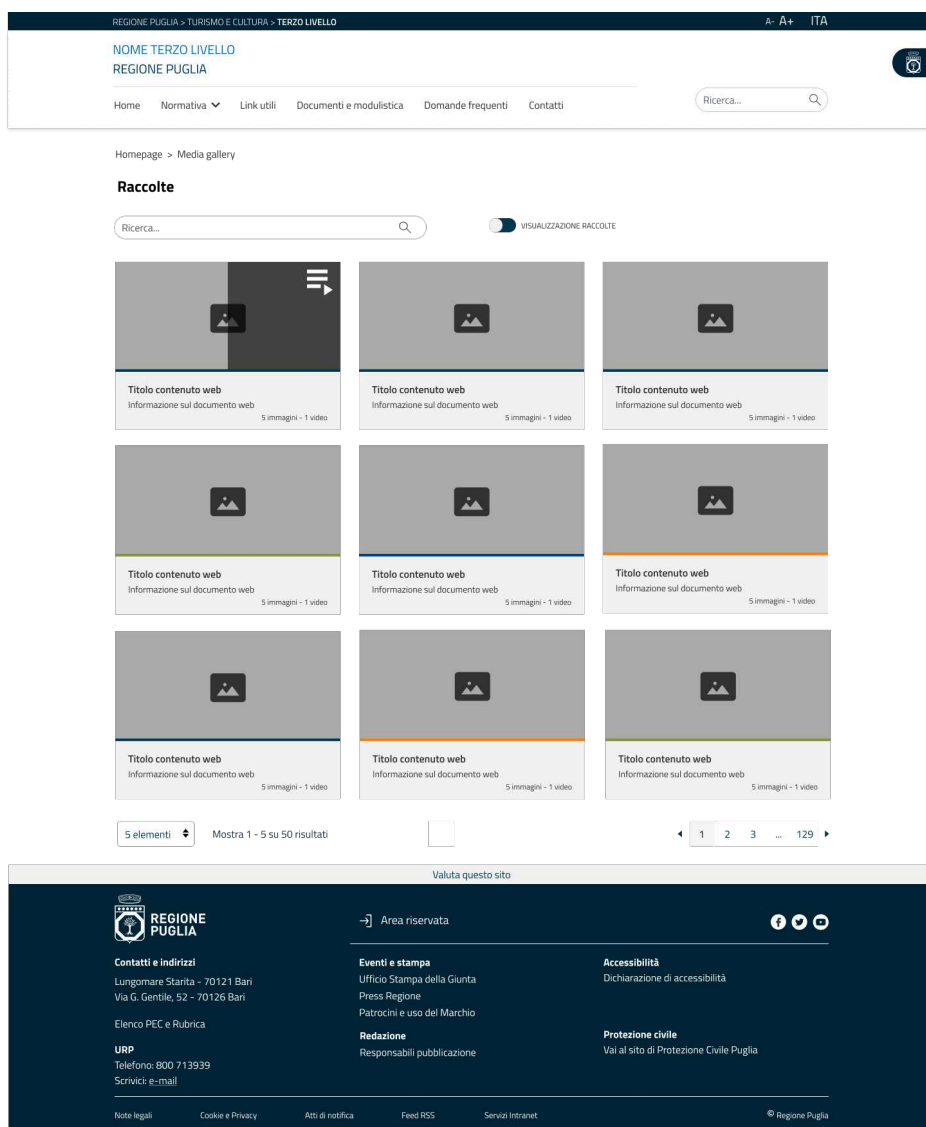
REGIONE PUGLIA > TURISMO E CULTURA > TERZO LIVELLO

A- A+ ITA

NOME TERZO LIVELLO
REGIONE PUGLIA

Home Normativa Link utili Documenti e modulistica Domande frequenti Contatti

Ricerca...

Homepage > Media gallery

Raccolte

Ricerca...

VISUALIZZAZIONE RACCOLTE

Titolo contenuto web
Informazione sul documento web
5 immagini - 1 video

Titolo contenuto web
Informazione sul documento web
5 immagini - 1 video

Titolo contenuto web
Informazione sul documento web
5 immagini - 1 video

Titolo contenuto web
Informazione sul documento web
5 immagini - 1 video

Titolo contenuto web
Informazione sul documento web
5 immagini - 1 video

Titolo contenuto web
Informazione sul documento web
5 immagini - 1 video

Titolo contenuto web
Informazione sul documento web
5 immagini - 1 video

Titolo contenuto web
Informazione sul documento web
5 immagini - 1 video

Titolo contenuto web
Informazione sul documento web
5 immagini - 1 video

5 elementi Mostra 1 - 5 su 50 risultati

1 2 3 ... 129

Valuta questo sito

REGIONE PUGLIA

Area riservata

Contatti e indirizzi
Lungomare Starita - 70121 Bari
Via G. Gentile, 52 - 70126 Bari

Elenco PEC e Rubrica

URP
Telefono: 800 713939
Scrivici: e-mail

Eventi e stampa
Ufficio Stampa della Giunta
Press Regione
Patrocini e uso del Marchio

Redazione
Responsabili pubblicazione

Accessibilità
Dichiarazione di accessibilità

Protezione civile
Vai al sito di Protezione Civile Puglia

Note legali Cookie e Privacy Atti di notifica Feed RSS Servizi Intranet © Regione Puglia